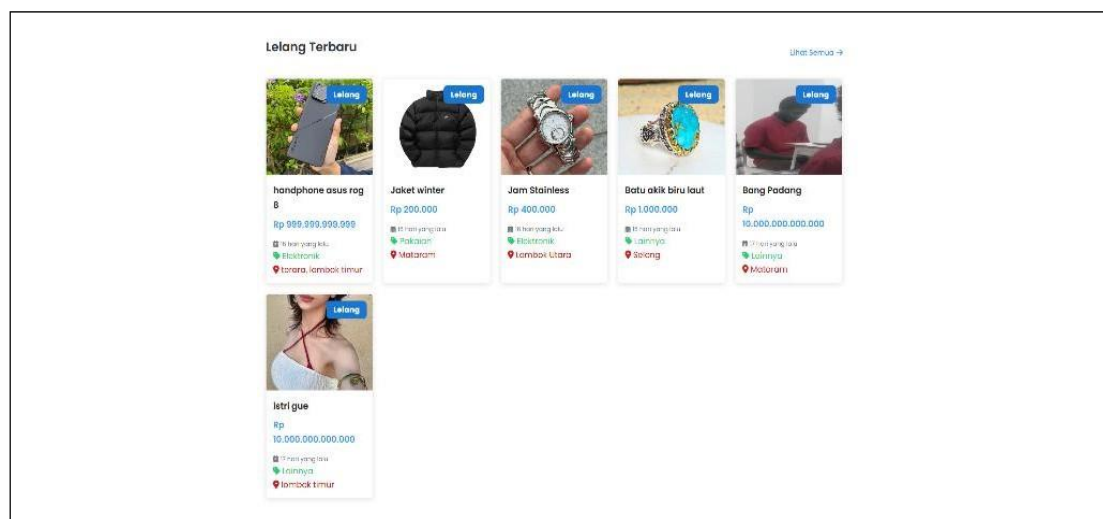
Lelang Terbaru

Lihat Semua →

Lelang

handphone asus rog 8

Rp 999.999.999.999

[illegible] hari yang lalu

Elektronik

terara, lombok timur

Lelang

Jaket winter

Rp 200.000

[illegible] hari yang lalu

Pakaian

Mataram

Lelang

Jam Stainless

Rp 400.000

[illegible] hari yang lalu

Elektronik

Lombok Utara

Lelang

Batu akik biru laut

Rp 1.000.000

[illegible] hari yang lalu

Lainnya

Selong

Lelang

Bang Padang

Rp 10.000.000.000.000

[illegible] hari yang lalu

Lainnya

Mataram

Lelang

istri gue

Rp 10.000.000.000.000

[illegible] hari yang lalu

Lainnya

lombok timur